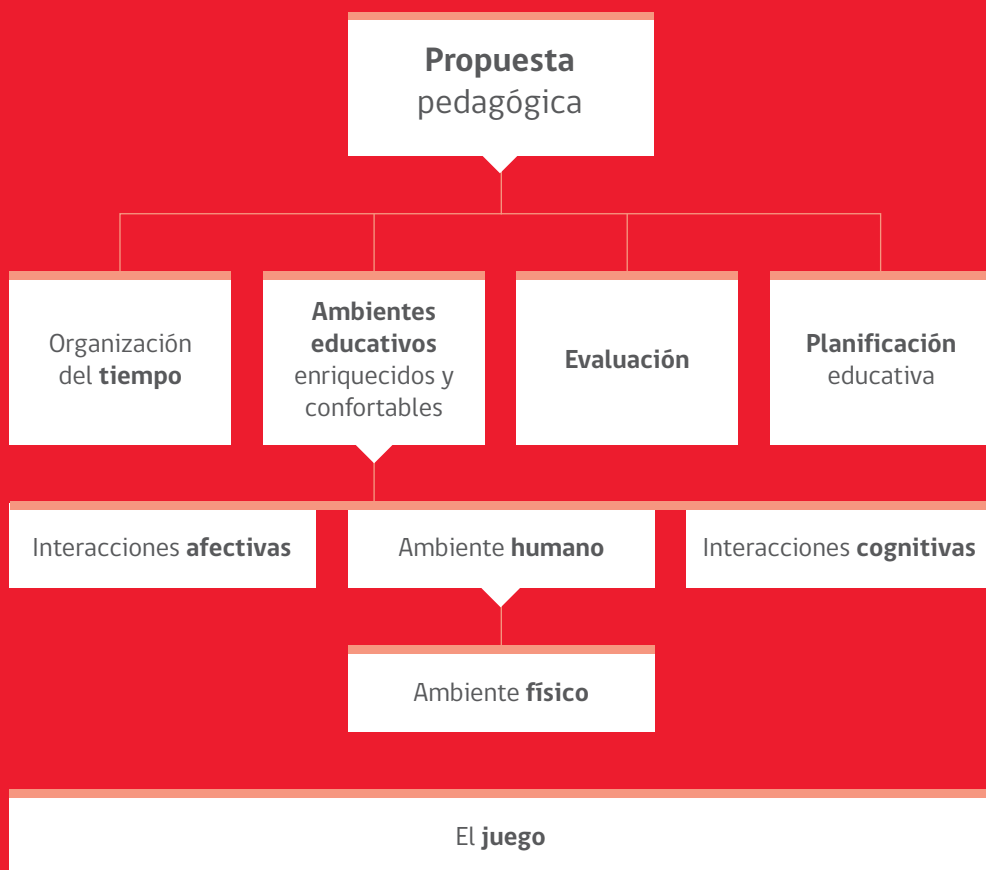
Propuesta pedagógica

Organización del tiempo

Ambientes educativos enriquecidos y confortables

Evaluación

Planificación educativa

Interacciones afectivas

Ambiente humano

Interacciones cognitivas

Ambiente físico

El juego